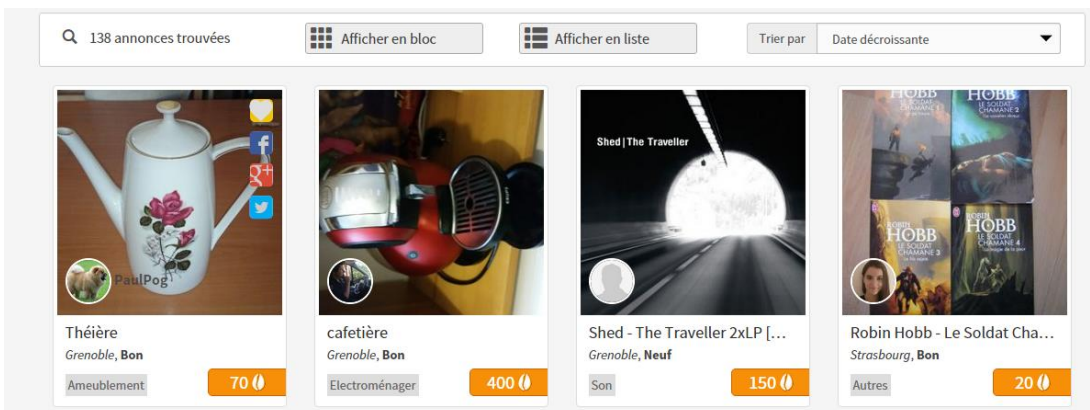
138 annonces trouvées

Afficher en bloc

Afficher en liste

Trier par

Date décroissante

PaulPog

Théière

Grenoble, Bon

Ameublement

70

cafetière

Grenoble, Bon

Electroménager

400

Shed | The Traveller

Shed - The Traveller 2xLP [...

Grenoble, Neuf

Son

150

HOBB LE SOLDAT CHAMANE

ROBIN HOBB LE SOLDAT CHAMANE 3

ROBIN HOBB LE SOLDAT CHAMANE 4

Robin Hobb - Le Soldat Cha...

Strasbourg, Bon

Autres

20